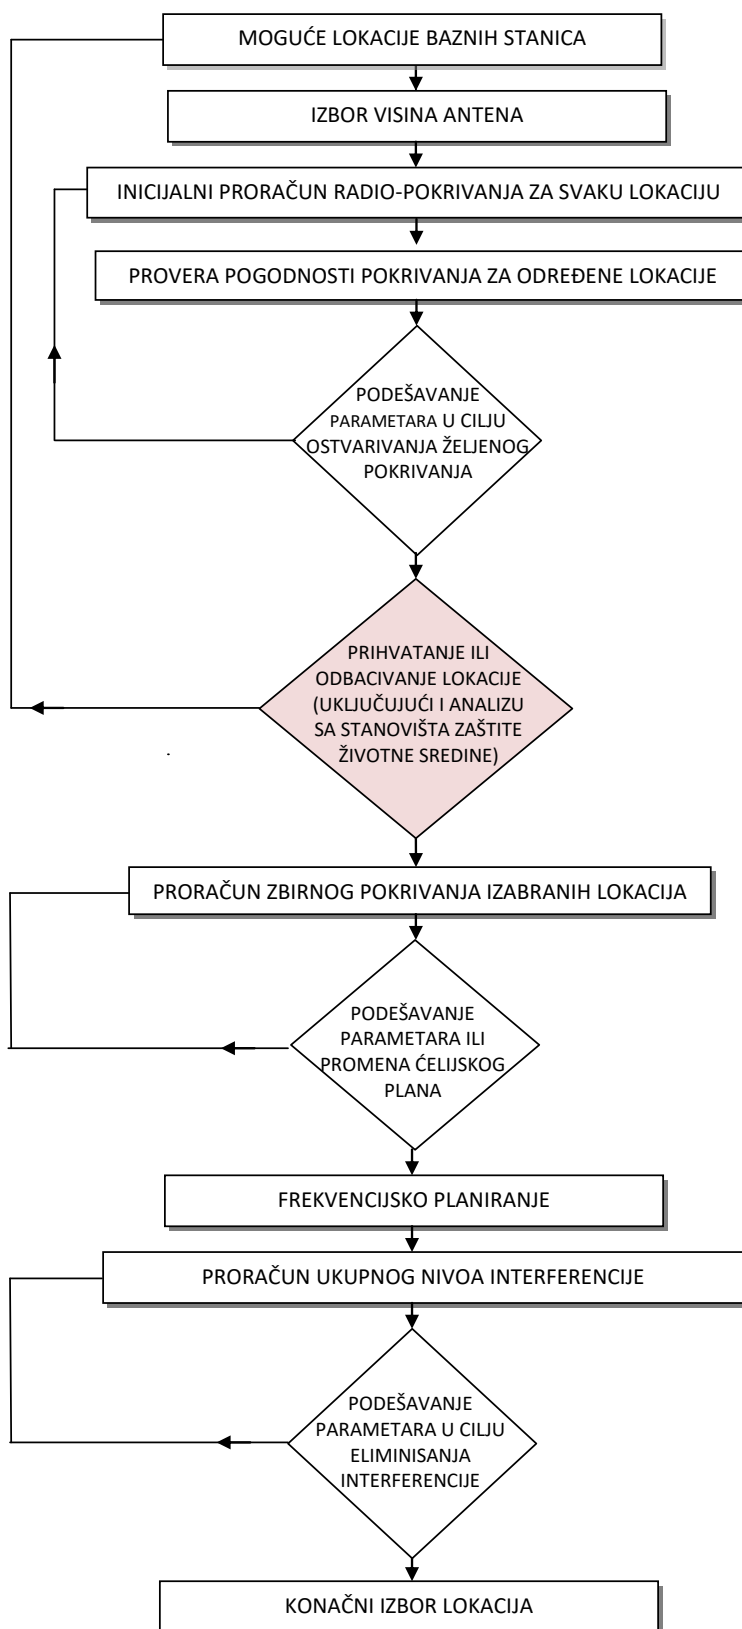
MOGUĆE LOKACIJE BAZNIH STANICA

IZBOR VISINA ANTENA

INICIJALNI PRORAČUN RADIO-POKRIVANJA ZA SVAKU LOKACIJU

PROVERA POGODNOSTI POKRIVANJA ZA ODREĐENE LOKACIJE

PODEŠAVANJE PARAMETARA U CILJU OSTVARIVANJA ŽELJENOG POKRIVANJA

PRIHVATANJE ILI ODBACIVANJE LOKACIJE (UKLJUČUJUĆI I ANALIZU SA STANOVIŠTA ZAŠTITE ŽIVOTNE SREDINE)

PRORAČUN ZBIRNOG POKRIVANJA IZABRANIH LOKACIJA

PODEŠAVANJE PARAMETARA ILI PROMENA ĆELIJSKOG PLANA

FREKVENCIJSKO PLANIRANJE

PRORAČUN UKUPNOG NIVOA INTERFERENCIJE

PODEŠAVANJE PARAMETARA U CILJU ELIMINISANJA INTERFERENCIJE

KONAČNI IZBOR LOKACIJA